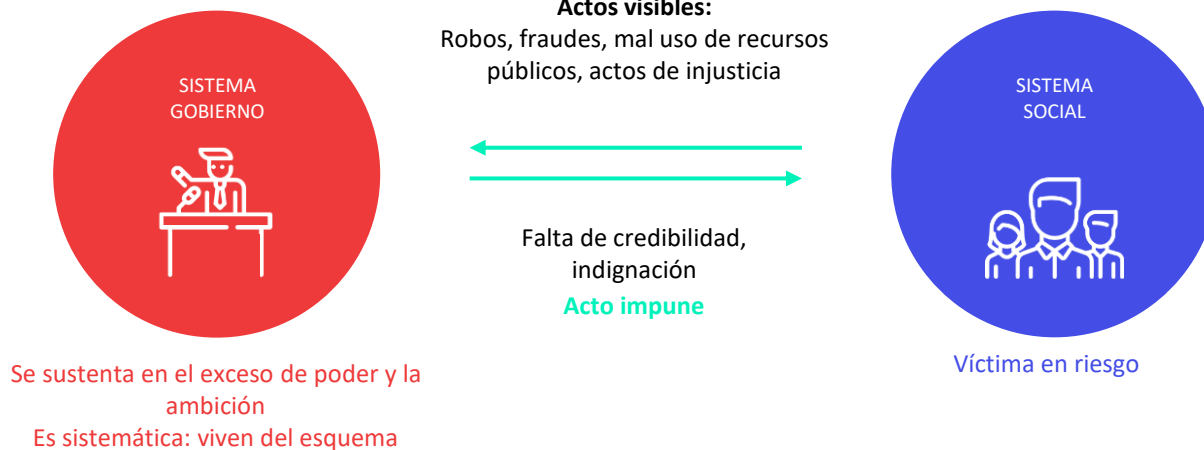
Actos visibles:
Robos, fraudes, mal uso de recursos públicos, actos de injusticia

SISTEMA GOBIERNO

SISTEMA SOCIAL

Falta de credibilidad, indignación
Acto impune

Se sustenta en el exceso de poder y la ambición
Es sistemática: viven del esquema

Víctima en riesgo